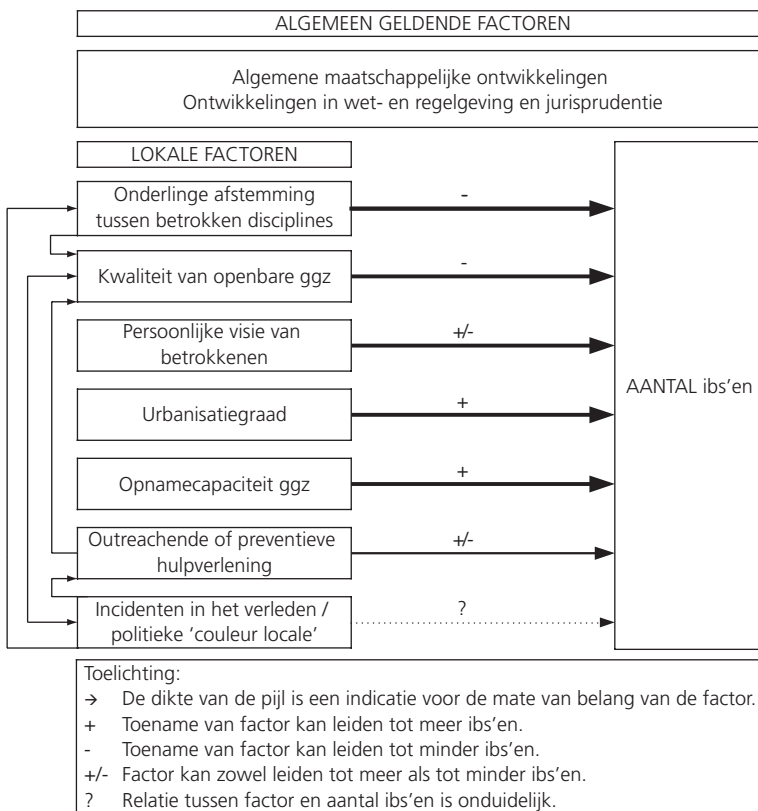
ALGEMEEN GELDENDE FACTOREN

Algemene maatschappelijke ontwikkelingen
Ontwikkelingen in wet- en regelgeving en jurisprudentie

LOKALE FACTOREN

Onderlinge afstemming tussen betrokken disciplines

-

Kwaliteit van openbare ggz

-

Persoonlijke visie van betrokkenen

+/-

Urbanisatiegraad

+

Opnamecapaciteit ggz

+

Outreachende of preventieve hulpverlening

+/-

Incidenten in het verleden / politieke 'couleur locale'

?

AANTAL ibs'en

Toelichting:
→ De dikte van de pijl is een indicatie voor de mate van belang van de factor.
+ Toename van factor kan leiden tot meer ibs'en.
- Toename van factor kan leiden tot minder ibs'en.
+/- Factor kan zowel leiden tot meer als tot minder ibs'en.
? Relatie tussen factor en aantal ibs'en is onduidelijk.